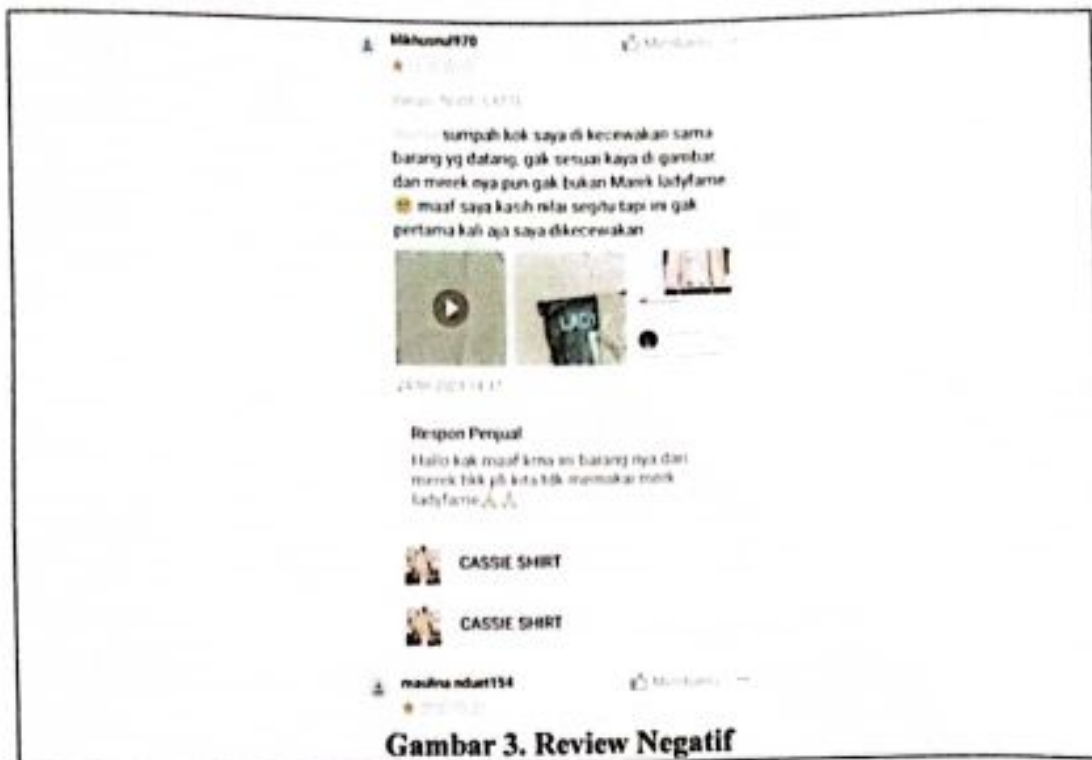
bikhusnul970

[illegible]

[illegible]

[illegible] tumpah kok saya di kecewakan sama barang yg datang, gak sesuai kaya di gambar dan merek nya pun gak bukan Marek ladyfame 😩 maaf saya kasih nilai segitu tapi ini gak pertama kali aja saya dikecewakan

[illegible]

Respon Penjual
Hallo kak maaf krna ini barang nya dari merek bkk ya kita tdk memakai merk ladyfame🙏🙏

CASSIE SHIRT

CASSIE SHIRT

maulina nduet154

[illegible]

Gambar 3. Review Negatif